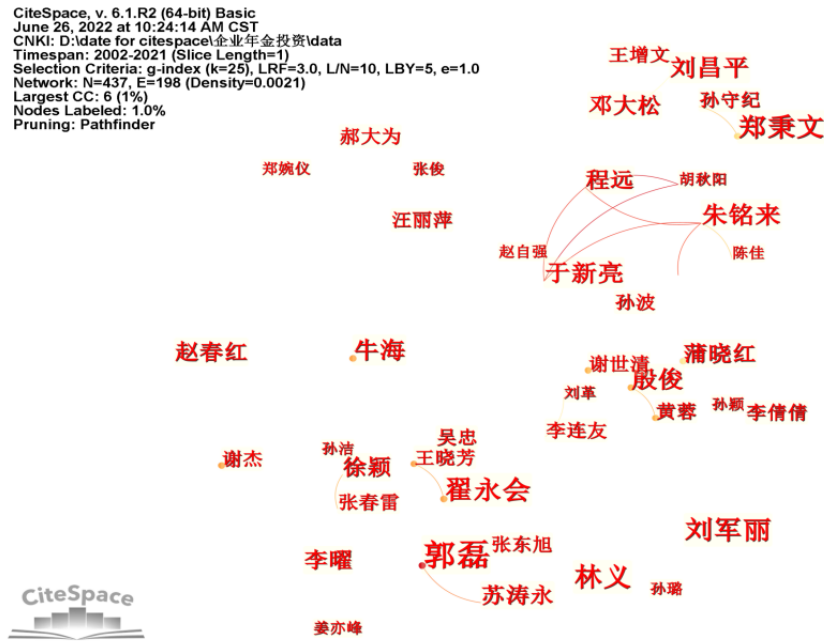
CiteSpace, v. 6.1.R2 (64-bit) Basic
June 26, 2022 at 10:24:14 AM CST
CNKI: D:\date for citespace\企业年金投资\data
Timespan: 2002-2021 (Slice Length=1)
Selection Criteria: g-index (k=25), LRF=3.0, L/N=10, LBY=5, e=1.0
Network: N=437, E=198 (Density=0.0021)
Largest CC: 6 (1%)
Nodes Labeled: 1.0%
Pruning: Pathfinder

王增文
刘昌平
邓大松
孙守纪
郑秉文
郝大为
郑婉仪
张俊
程远
胡秋阳
汪丽萍
朱铭来
赵自强
陈佳
于新亮
孙波
赵春红
牛海
蒲晓红
谢世清
殷俊
刘革
黄蓉
孙颖
李倩倩
李连友
吴忠
孙洁
谢杰
徐颖
王晓芳
翟永会
张春雷
刘军丽
张东旭
李曜
郭磊
林义
孙璐
苏涛永
CiteSpace
姜亦峰